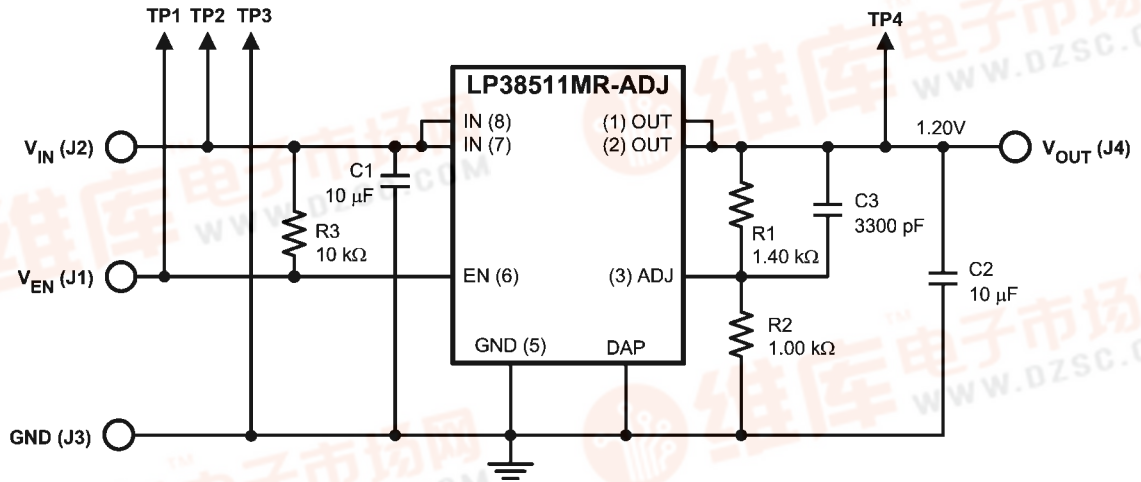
TP1 TP2 TP3

TP4

LP38511MR-ADJ

$V_{IN}$ (J2)

IN (8)

IN (7)

(1) OUT

(2) OUT

1.20V

$V_{OUT}$ (J4)

C1
10 µF

R3
10 kΩ

R1
1.40 kΩ

C3
3300 pF

C2
10 µF

$V_{EN}$ (J1)

EN (6)

(3) ADJ

R2
1.00 kΩ

GND (5)

DAP

GND (J3)

维库电子市场网
WWW.DZSC.COM